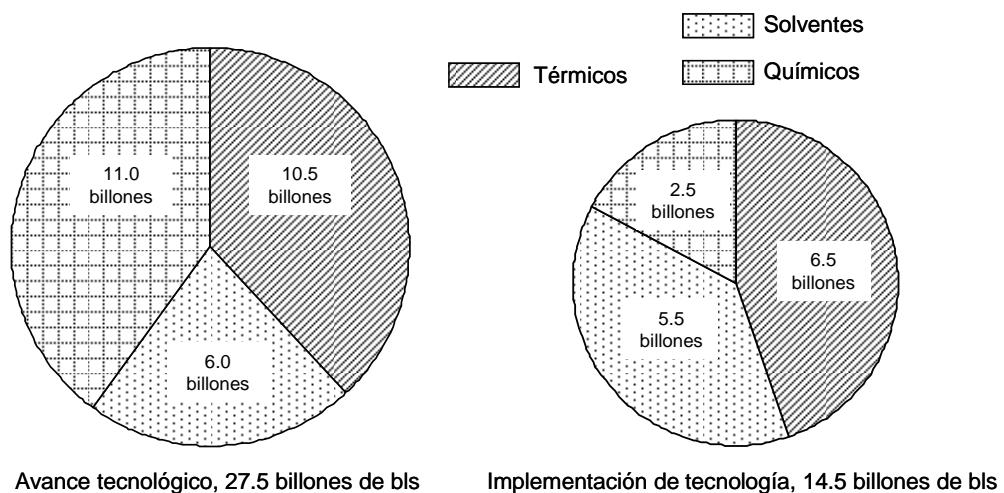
Solventes

Térmicos

Químicos

11.0 billones

10.5 billones

6.0 billones

2.5 billones

6.5 billones

5.5 billones

Avance tecnológico, 27.5 billones de bls

Implementación de tecnología, 14.5 billones de bls